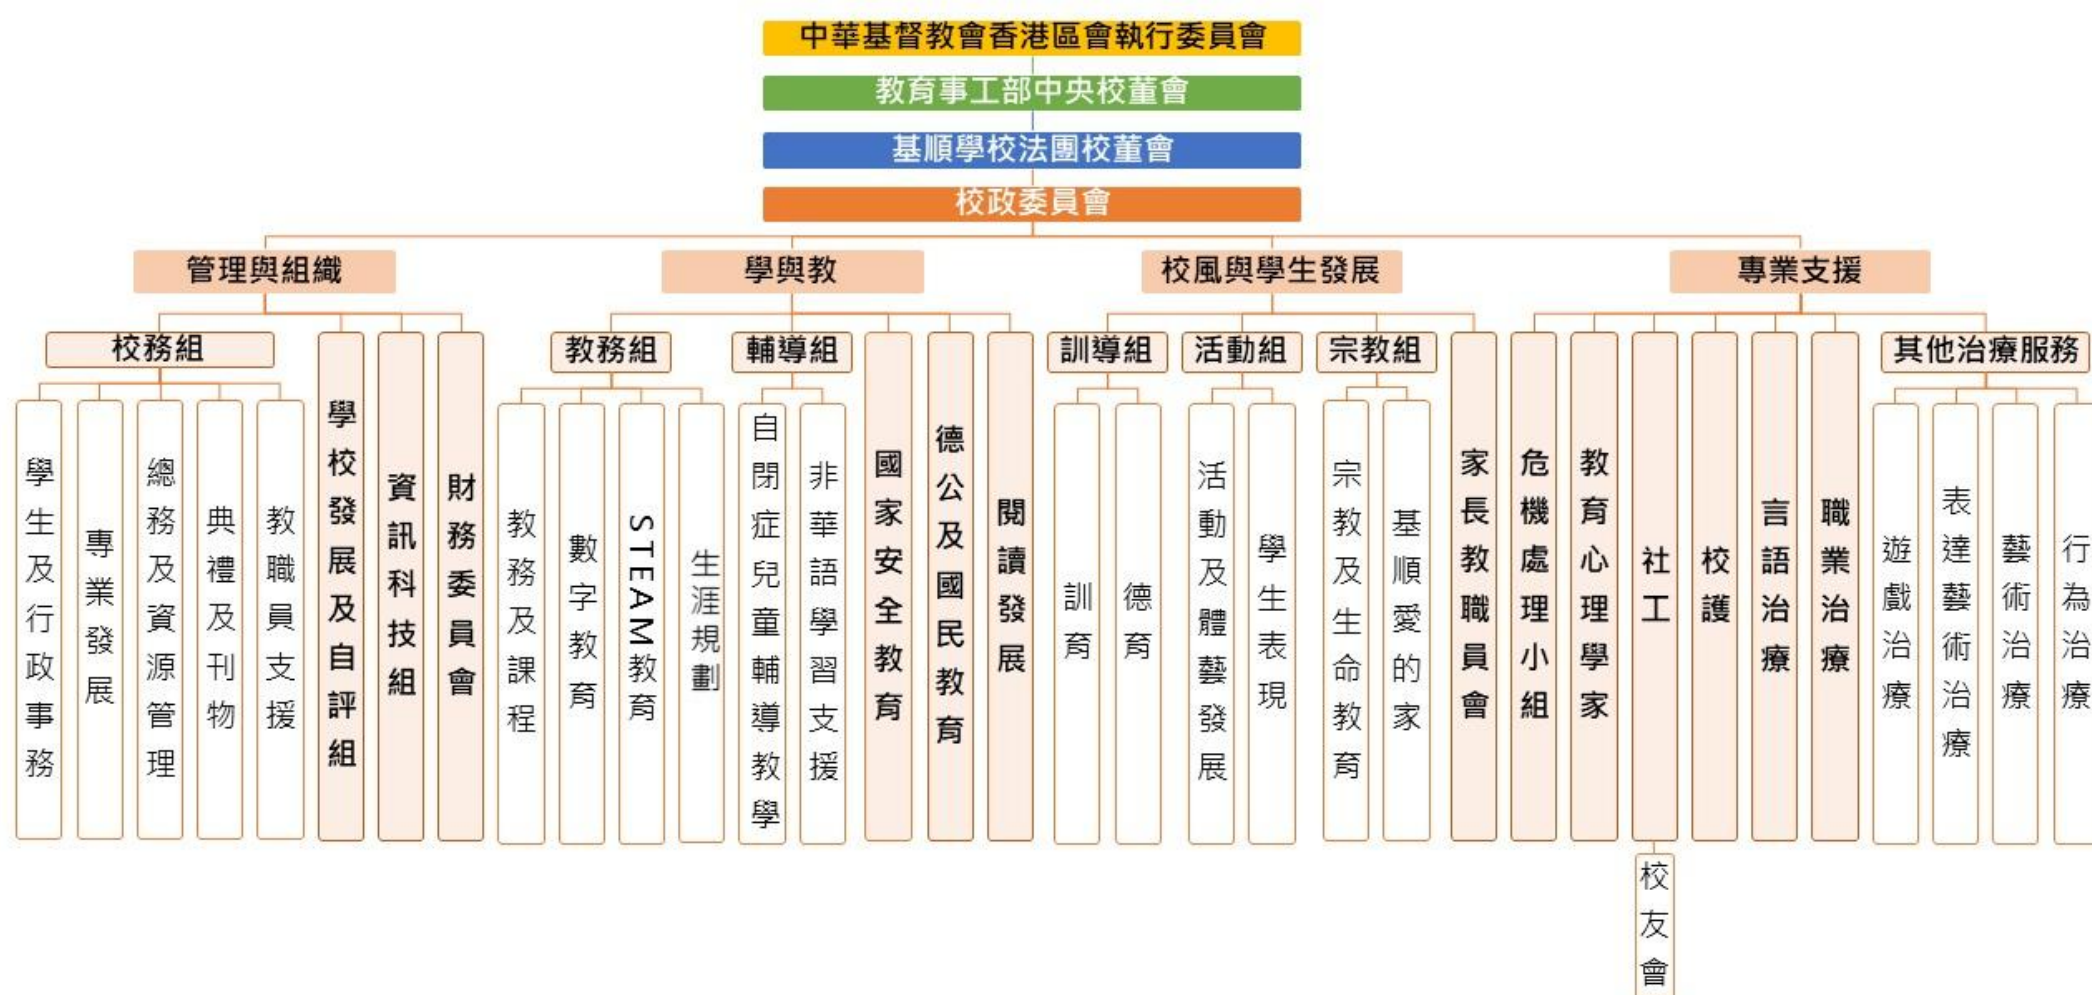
中華基督教會香港區會執行委員會

教育事工部中央校董會

基順學校法團校董會

校政委員會

管理與組織

校務組

學生及行政事務

專業發展

總務及資源管理

典禮及刊物

教職員支援

學校發展及自評組

資訊科技組

財務委員會

學與教

教務組

教務及課程

數字教育

STEAM教育

生涯規劃

輔導組

自閉症兒童輔導教學

非華語學習支援

國家安全教育

德公及國民教育

閱讀發展

校風與學生發展

訓導組

訓育

德育

活動組

活動及體藝發展

學生表現

宗教組

宗教及生命教育

基順愛的家

家長教職員會

專業支援

危機處理小組

教育心理學家

社工

校友會

校護

言語治療

職業治療

其他治療服務

遊戲治療

表達藝術治療

藝術治療

行為治療